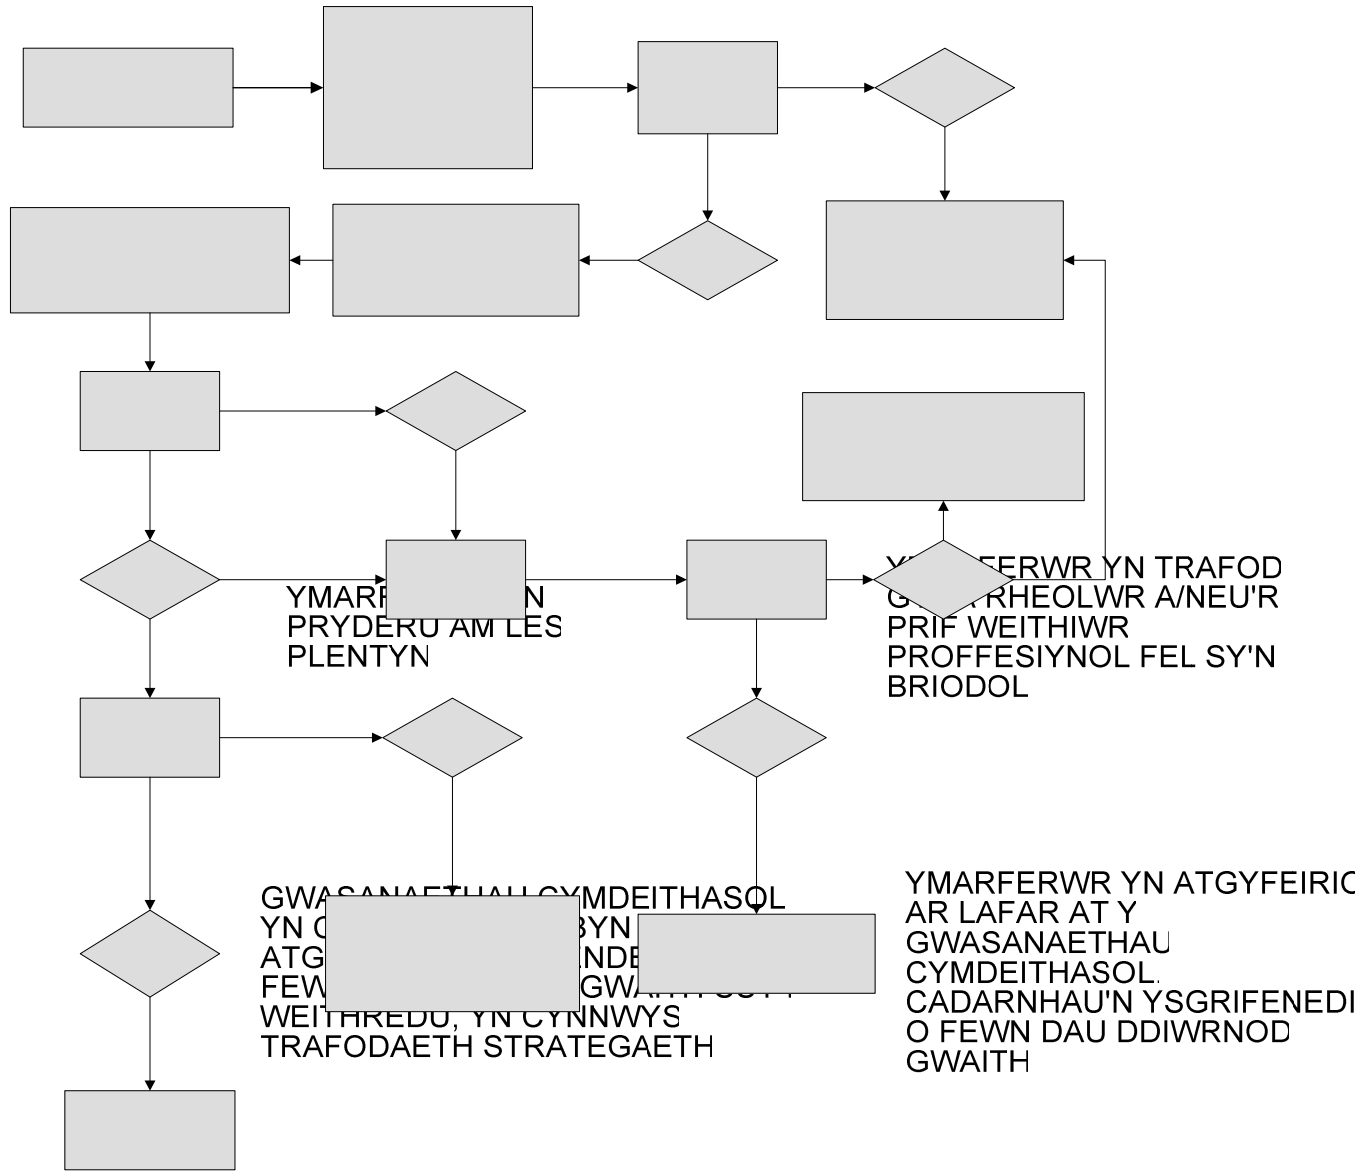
YMARF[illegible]N PRYDERU AM LES PLENTYN

Y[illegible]ERWR YN TRAFOD G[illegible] RHEOLWR A/NEU'R PRIF WEITHIWR PROFFESIYNOL FEL SY'N BRIODOL

GWASANAETHAU CYMDEITHASOL YN C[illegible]BYN ATG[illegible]NDE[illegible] FEW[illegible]GWAITH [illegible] WEITHREDU, YN CYNNWYS TRAFODAETH STRATEGAETH

YMARFERWR YN ATGYFEIRIO AR LAFAR AT Y GWASANAETHAU CYMDEITHASOL. CADARNHAU'N YSGRIFENEDI O FEWN DAU DDIWRNOD GWAITH